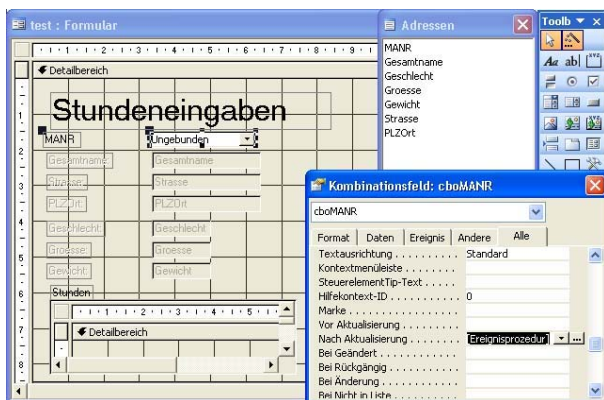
test : Formular

1 2 3 4 5 6 7 8 9

Detailbereich

Stundeneingaben

MANR
Ungebunden
Gesamtname:
Gesamtname
Strasse:
Strasse
PLZOrt:
PLZOrt
Geschlecht:
Geschlecht
Groesse:
Groesse
Gewicht:
Gewicht
Stunden

1 2 3 4 5

Detailbereich

Adressen

MANR
Gesamtname
Geschlecht
Groesse
Gewicht
Strasse
PLZOrt

Toolb

Kombinationsfeld: cboMANR

cboMANR

Format | Daten | Ereignis | Andere | Alle

| | |
|---|---|
| Textausrichtung | Standard |
| Kontextmenüleiste | |
| SteuerelementTip-Text | |
| Hilfekontext-ID | 0 |
| Marke | |
| Vor Aktualisierung | |
| Nach Aktualisierung | [Ereignisprozedur] |
| Bei Geändert | |
| Bei Rückgängig | |
| Bei Änderung | |
| Bei Nicht in Liste | |